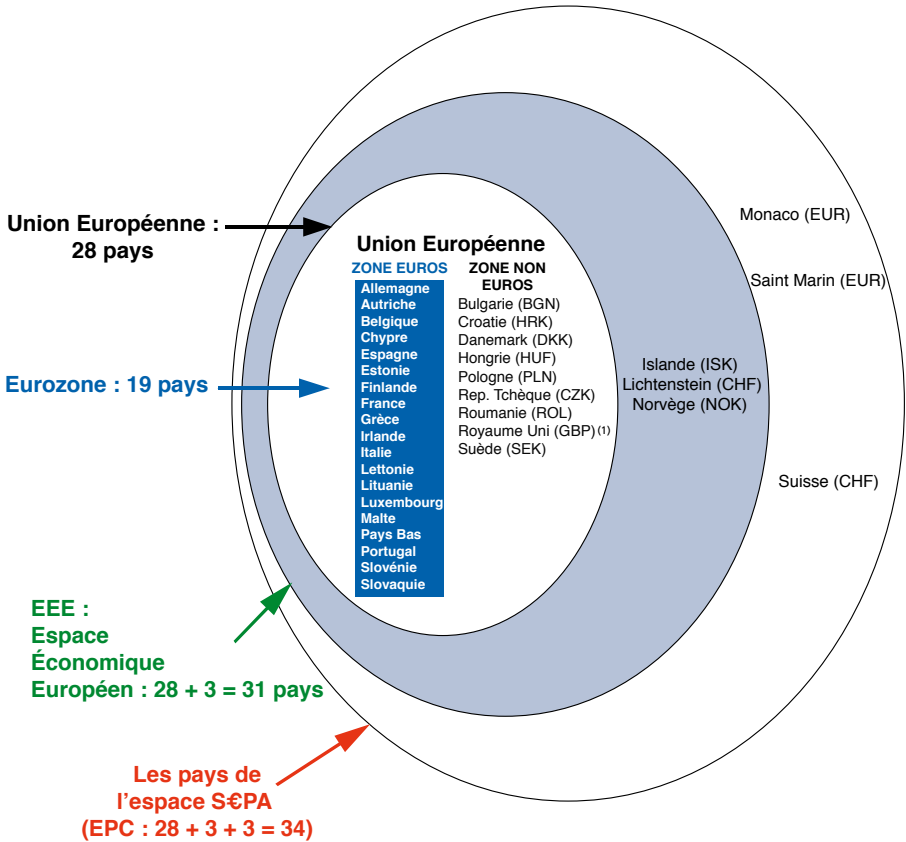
Union Européenne : 28 pays

Eurozone : 19 pays

EEE : Espace Économique Européen : 28 + 3 = 31 pays

Les pays de l'espace S€PA (EPC : 28 + 3 + 3 = 34)

Union Européenne

ZONE EUROS
Allemagne
Autriche
Belgique
Chypre
Espagne
Estonie
Finlande
France
Grèce
Irlande
Italie
Lettonie
Lituanie
Luxembourg
Malte
Pays Bas
Portugal
Slovénie
Slovaquie

ZONE NON EUROS
Bulgarie (BGN)
Croatie (HRK)
Danemark (DKK)
Hongrie (HUF)
Pologne (PLN)
Rep. Tchèque (CZK)
Roumanie (ROL)
Royaume Uni (GBP) (1)
Suède (SEK)

Islande (ISK)
Lichtenstein (CHF)
Norvège (NOK)

Monaco (EUR)

Saint Marin (EUR)

Suisse (CHF)